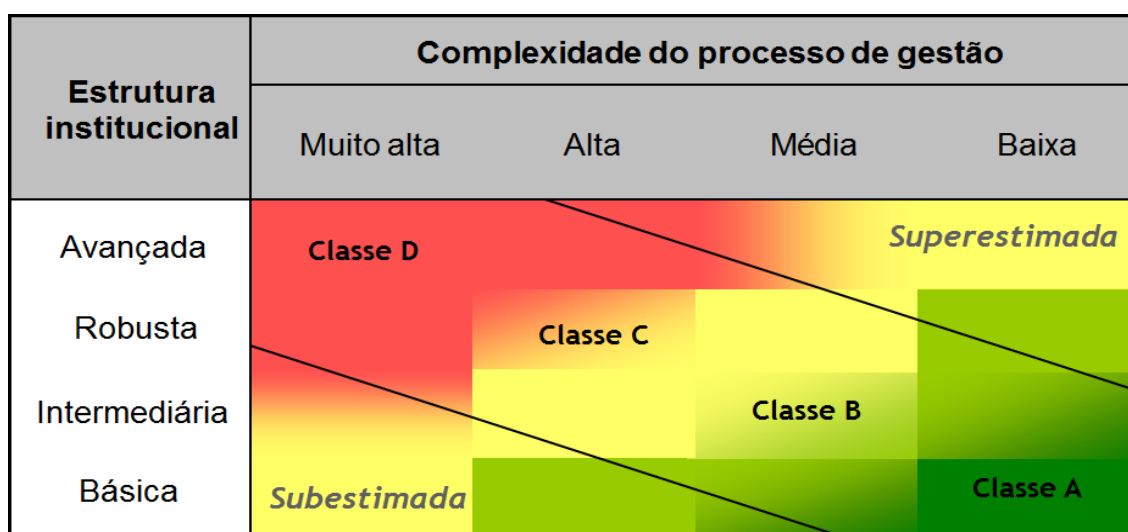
| Estrutura institucional | Complexidade do processo de gestão | | | |
|---|---|---|---|---|
| | Muito alta | Alta | Média | Baixa |
| Avançada | Classe D | | | Superestimada |
| Robusta | | Classe C | | |
| Intermediária | | | Classe B | |
| Básica | Subestimada | | | Classe A |